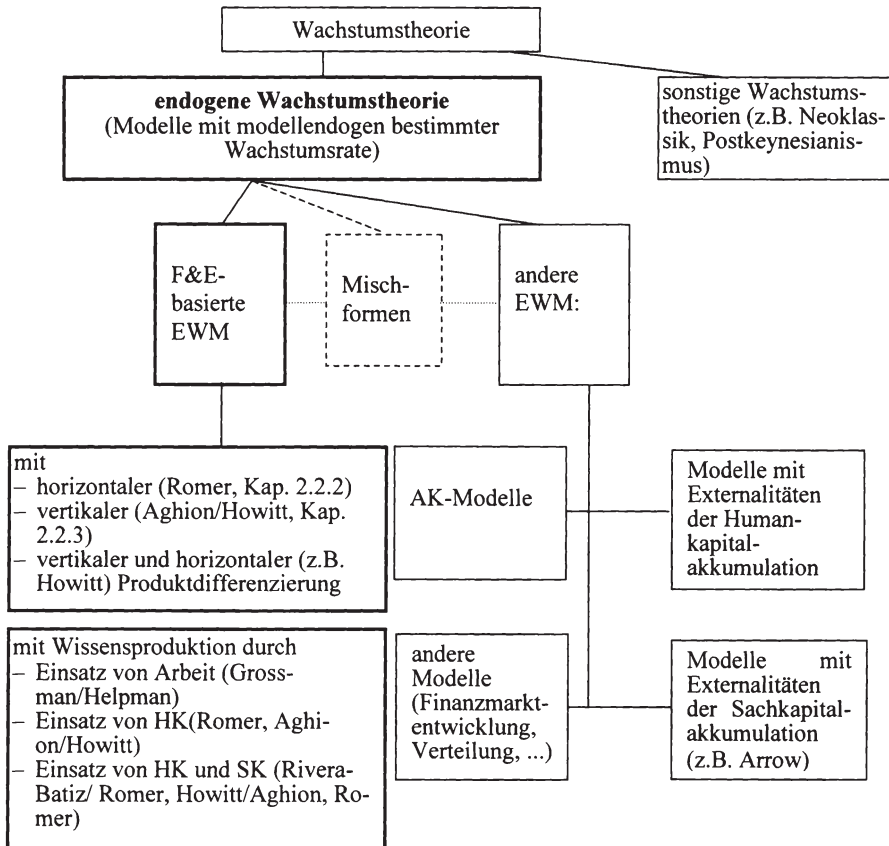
Wachstumstheorie

**endogene Wachstumstheorie**
(Modelle mit modellendogen bestimmter Wachstumsrate)

sonstige Wachstumstheorien (z.B. Neoklassik, Postkeynesianismus)

F&E-basierte EWM

Mischformen

andere EWM:

mit
– horizontaler (Romer, Kap. 2.2.2)
– vertikaler (Aghion/Howitt, Kap. 2.2.3)
– vertikaler und horizontaler (z.B. Howitt) Produktdifferenzierung

AK-Modelle

Modelle mit Externalitäten der Humankapitalakkumulation

mit Wissensproduktion durch
– Einsatz von Arbeit (Grossman/Helpman)
– Einsatz von HK(Romer, Aghion/Howitt)
– Einsatz von HK und SK (Rivera-Batiz/ Romer, Howitt/Aghion, Romer)

andere Modelle (Finanzmarktentwicklung, Verteilung, ...)

Modelle mit Externalitäten der Sachkapitalakkumulation (z.B. Arrow)